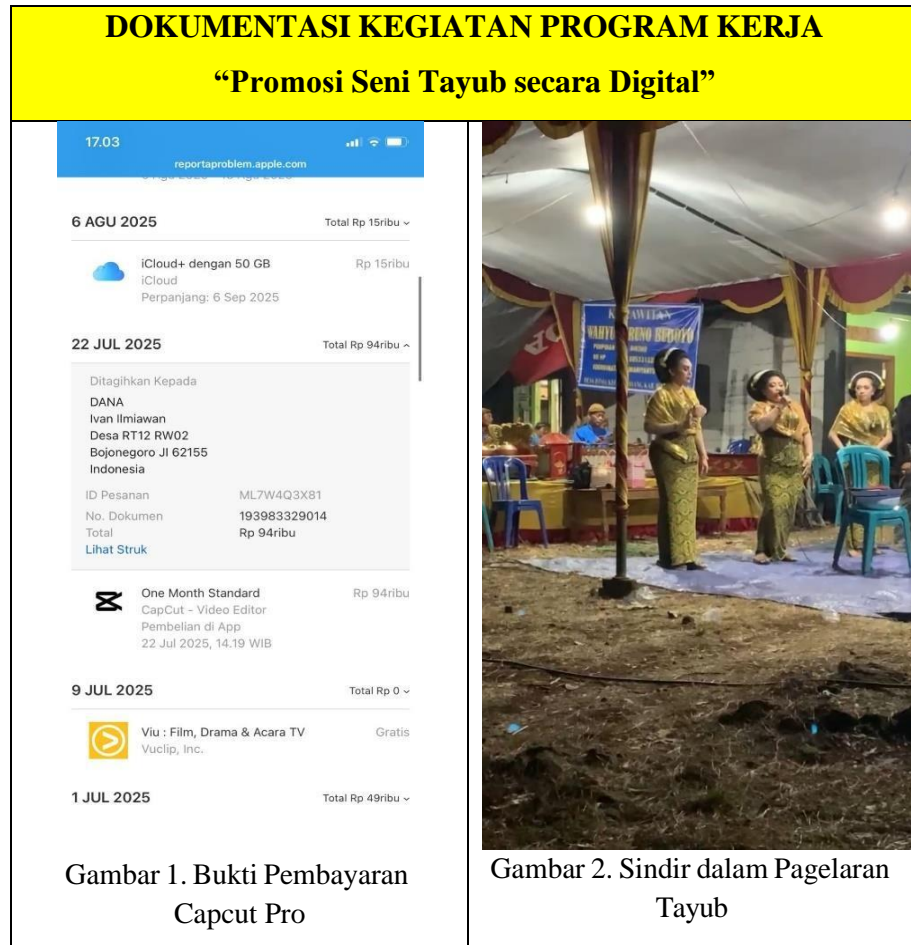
DOKUMENTASI KEGIATAN PROGRAM KERJA

"Promosi Seni Tayub secara Digital"

17.03

reportaproblem.apple.com

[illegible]

6 AGU 2025

Total Rp 15ribu

iCloud+ dengan 50 GB

iCloud

Perpanjang: 6 Sep 2025

Rp 15ribu

22 JUL 2025

Total Rp 94ribu

Ditagihkan Kepada

DANA

Ivan Ilmiawan

Desa RT12 RW02

Bojonegoro JI 62155

Indonesia

| ID Pesanan | ML7W4Q3X81 |
|---|---|
| No. Dokumen | 193983329014 |
| Total | Rp 94ribu |

Lihat Struk

One Month Standard

CapCut - Video Editor

Pembelian di App

22 Jul 2025, 14.19 WIB

Rp 94ribu

9 JUL 2025

Total Rp 0

Viu : Film, Drama & Acara TV

Vuclip, Inc.

Gratis

1 JUL 2025

Total Rp 49ribu

KARAWITAN

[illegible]

Gambar 1. Bukti Pembayaran Capcut Pro

Gambar 2. Sindir dalam Pagelaran Tayub